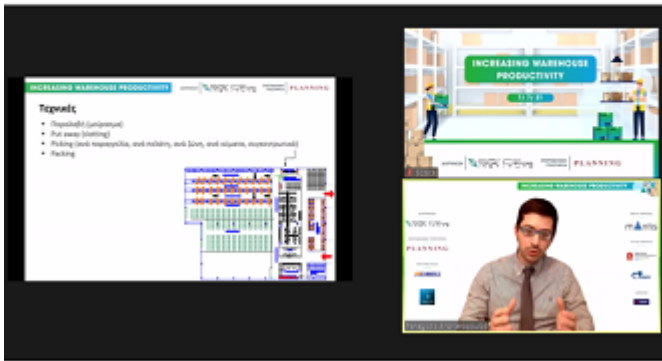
INCREASING WAREHOUSE PRODUCTIVITY

PLANNING

Τεχνικές

• Παραλαβή (μηχανικά)
• Put away (slotting)
• Picking (ανά παραγγελία, ανά παλέτα, ανά ζώνη, ανά κύματα, συγκεντρωτικά)
• Packing

INCREASING WAREHOUSE PRODUCTIVITY

PLANNING

INCREASING WAREHOUSE PRODUCTIVITY

PLANNING

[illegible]